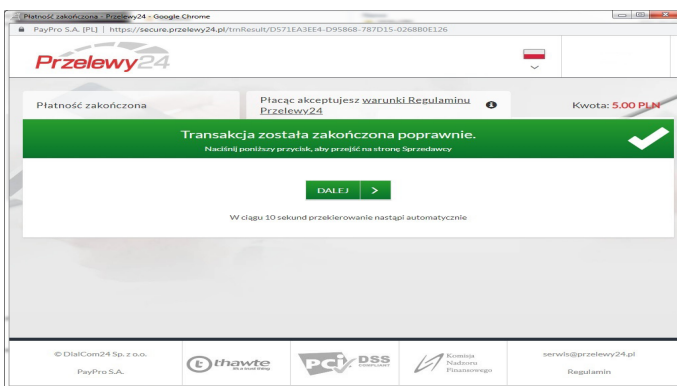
Płatność zakończona - Przelewy24 - Google Chrome

PayPro S.A. [PL] | https://secure.przelewy24.pl/trnResult/D571EA3EE4-D95868-787D15-0268B0E126

Przelewy24

Płatność zakończona

Płacąc akceptujesz warunki Regulaminu Przelewy24

Kwota: 5.00 PLN

Transakcja została zakończona poprawnie.

Naciśnij poniższy przycisk, aby przejść na stronę Sprzedawcy

DALEJ >

W ciągu 10 sekund przekierowanie nastąpi automatycznie

© DialCom24 Sp. z o.o.

PayPro S.A.

thawte

PCI DSS COMPLIANT

Komisja Nadzoru Finansowego

serwis@przelewy24.pl

Regulamin